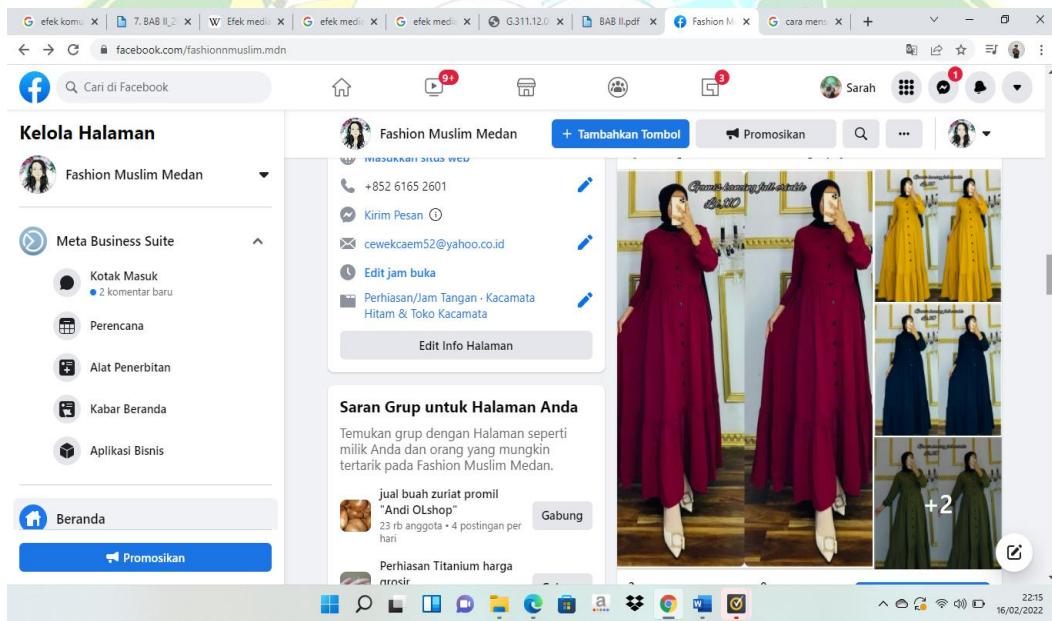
G efek komu × | 7. BAB II_2 × | W Efek medi × | G efek medi × | G efek medi × | G.311.12.0 × | BAB II.pdf × | Fashion M × | G cara mens × | +

facebook.com/fashionnmuslim.mdn

Cari di Facebook

9+

3

Sarah

1

Kelola Halaman

Fashion Muslim Medan

Meta Business Suite

Kotak Masuk
2 komentar baru

Perencana

Alat Penerbitan

Kabar Beranda

Aplikasi Bisnis

Beranda

Promosikan

Fashion Muslim Medan

+ Tambahkan Tombol

Promosikan

...

Masukkan situs web

+852 6165 2601

Kirim Pesan

cewekcaem52@yahoo.co.id

Edit jam buka

Perhiasan/Jam Tangan · Kacamata Hitam & Toko Kacamata

Edit Info Halaman

Saran Grup untuk Halaman Anda

Temukan grup dengan Halaman seperti milik Anda dan orang yang mungkin tertarik pada Fashion Muslim Medan.

jual buah zuriat promil "Andi OLshop"
23 rb anggota • 4 postingan per hari

Gabung

Perhiasan Titanium harga grosir

+2

22:15
16/02/2022